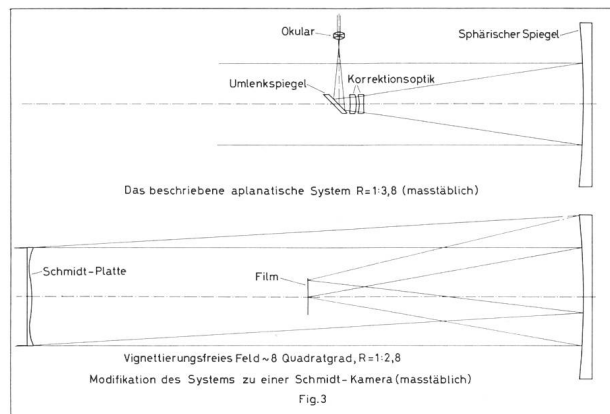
Okular

Sphärischer Spiegel

Umlenkspiegel

Korrektionsoptik

Das beschriebene aplanatische System R=1:3,8 (masstäblich)

Schmidt-Platte

Film

Vignettierungsfreies Feld ~8 Quadratgrad, R=1:2,8

Modifikation des Systems zu einer Schmidt-Kamera (masstäblich)

Fig.3